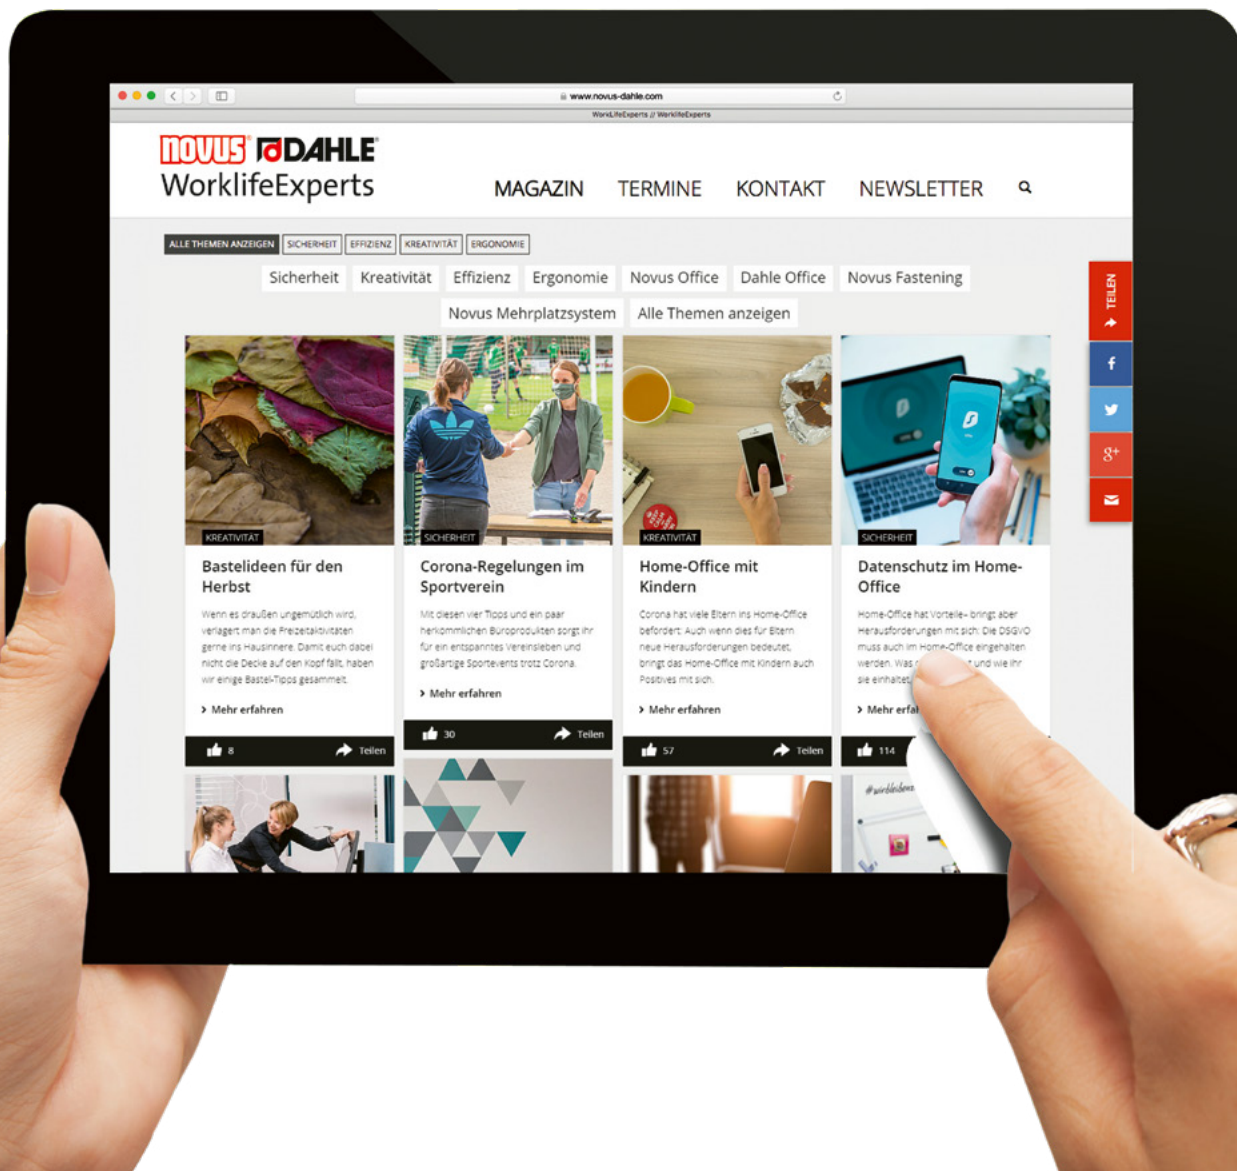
www.novus-dahle.com
WorkLifeExperts // WorklifeExperts

NOVUS DAHLE
WorklifeExperts

MAGAZIN TERMINE KONTAKT NEWSLETTER

ALLE THEMEN ANZEIGEN SICHERHEIT EFFIZIENZ KREATIVITÄT ERGONOMIE

Sicherheit Kreativität Effizienz Ergonomie Novus Office Dahle Office Novus Fastening
Novus Mehrplatzsystem Alle Themen anzeigen

TEILEN

KREATIVITÄT
Bastelideen für den Herbst
Wenn es draußen ungemütlich wird, verlagert man die Freizeitaktivitäten gerne ins Hausinnere. Damit euch dabei nicht die Decke auf den Kopf fällt, haben wir einige Bastel-Tipps gesammelt.
Mehr erfahren
8 Teilen

SICHERHEIT
Corona-Regelungen im Sportverein
Mit diesen vier Tipps und ein paar herkömmlichen Büroprodukten sorgt ihr für ein entspanntes Vereinsleben und großartige Sportevents trotz Corona.
Mehr erfahren
30 Teilen

KREATIVITÄT
Home-Office mit Kindern
Corona hat viele Eltern ins Home-Office befördert. Auch wenn dies für Eltern neue Herausforderungen bedeutet, bringt das Home-Office mit Kindern auch Positives mit sich.
Mehr erfahren
57 Teilen

SICHERHEIT
Datenschutz im Home-Office
Home-Office hat Vorteile – bringt aber Herausforderungen mit sich. Die DSGVO muss auch im Home-Office eingehalten werden. Was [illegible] und wie ihr sie einhaltet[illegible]
Mehr erfa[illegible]
114

#wirbleiben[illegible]